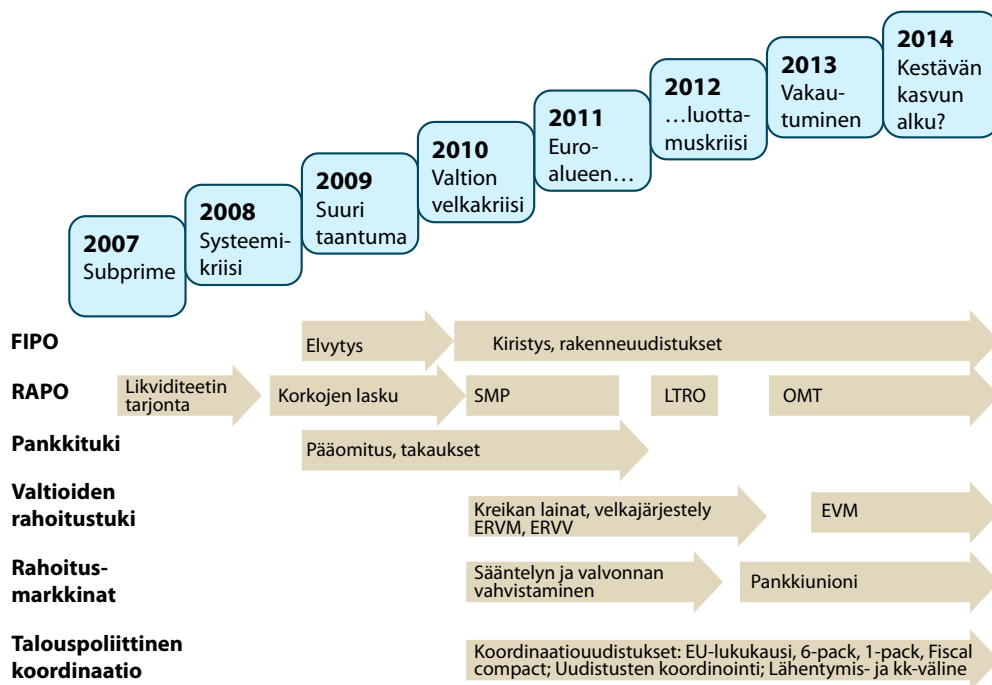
2007
Subprime

2008
Systeemi-kriisi

2009
Suuri taantuma

2010
Valtion velkakriisi

2011
Euro-alueen…

2012
…luotta-muskriisi

2013
Vakau-tuminen

2014
Kestävän kasvun alku?

FIPO
Elvytys
Kiristys, rakenneuudistukset

RAPO
Likviditeetin tarjonta
Korkojen lasku
SMP
LTRO
OMT

Pankkituki
Pääomitus, takaukset

Valtioiden rahoitustuki
Kreikan lainat, velkajärjestely ERVM, ERVV
EVM

Rahoitus-markkinat
Sääntelyn ja valvonnan vahvistaminen
Pankkiunioni

Talouspoliittinen koordinaatio
Koordinaatiouudistukset: EU-lukukausi, 6-pack, 1-pack, Fiscal compact; Uudistusten koordinointi; Lähentymis- ja kk-väline